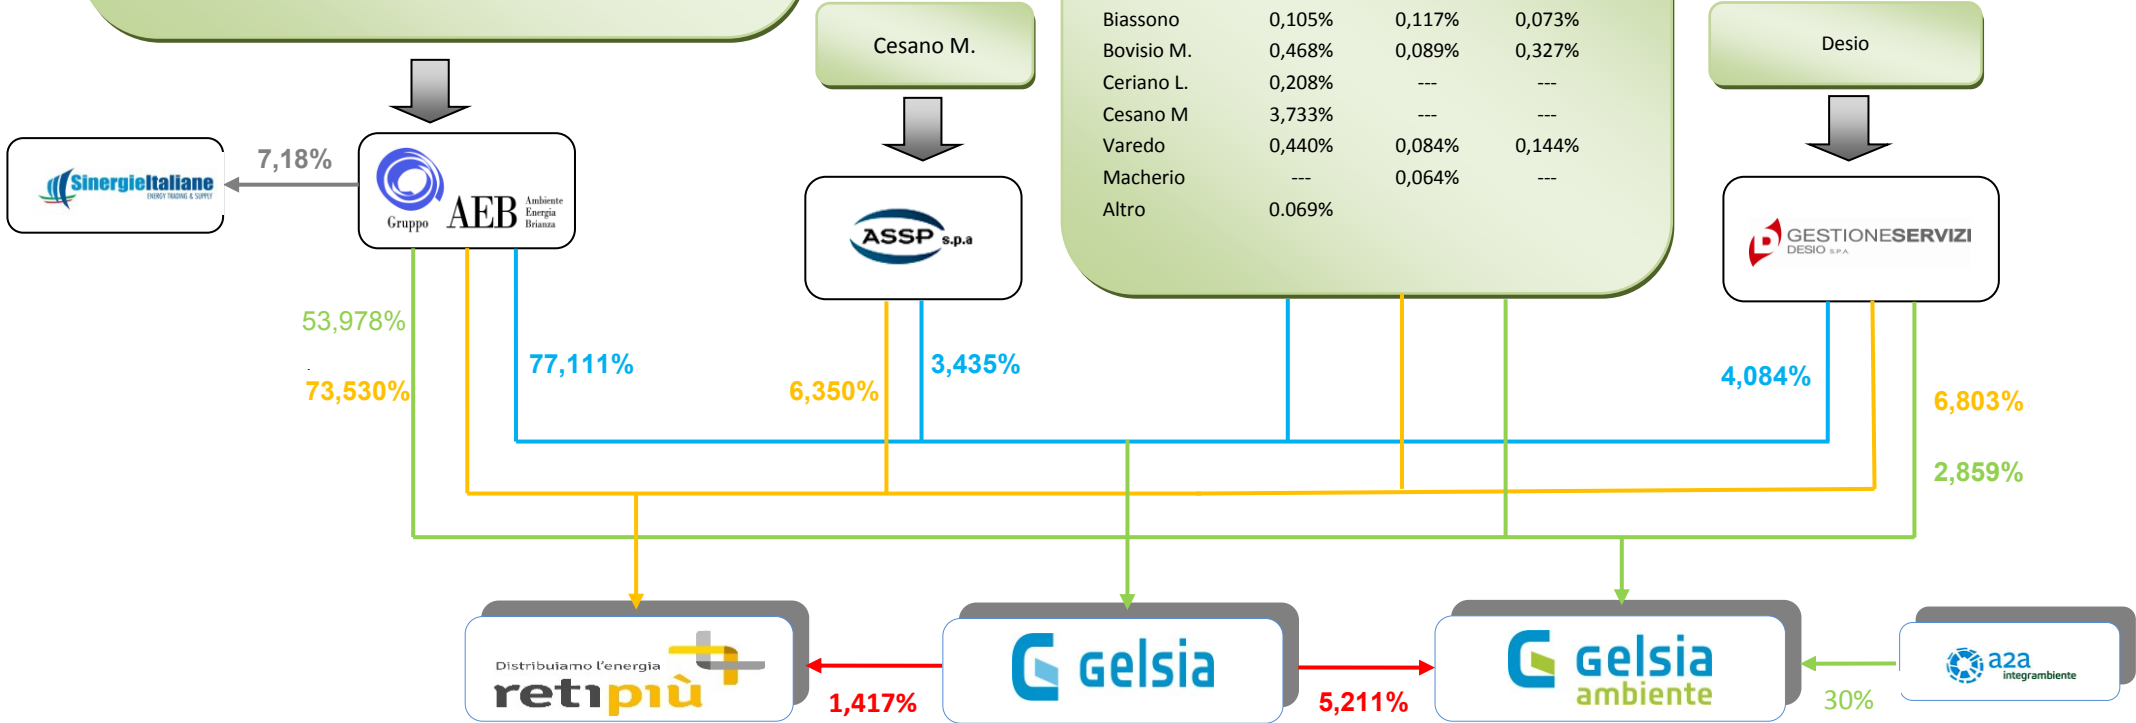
Cesano M.

| Biassono | 0,105% | 0,117% | 0,073% |
|---|---|---|---|
| Bovisio M. | 0,468% | 0,089% | 0,327% |
| Ceriano L. | 0,208% | --- | --- |
| Cesano M | 3,733% | --- | --- |
| Varedo | 0,440% | 0,084% | 0,144% |
| Macherio | --- | 0,064% | --- |
| Altro | 0.069% | | |

Desio

SinergieItaliane ENERGY TRADING & SUPPLY

7,18%

Gruppo AEB Ambiente Energia Brianza

ASSP s.p.a

GESTIONESERVIZI DESIO S.P.A.

53,978%

73,530%

77,111%

6,350%

3,435%

4,084%

6,803%

2,859%

Distribuiamo l'energia retipiù

1,417%

Gelsia

5,211%

Gelsia ambiente

30%

a2a integrambiente